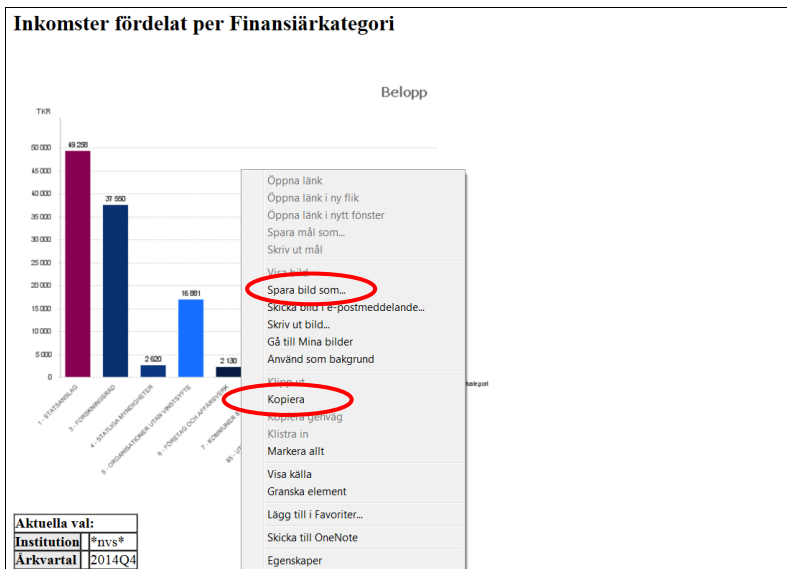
Inkomster fördelat per Finansiärkategori

Belopp

TKR

50 000
45 000
40 000
35 000
30 000
25 000
20 000
15 000
10 000
5 000
0

49 258
37 550
2 620
16 881
2 130

1 - STATSANSLAG
3 - FORSKNINGSRÅD
4 - STATLIGA MYNDIGHETER
5 - ORGANISATIONER UTAN VINSTSYFTE
6 - FÖRETAG OCH AFFÄRSVERK
7 - KOMMUNER
65 - UT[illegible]

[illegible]kategori

Öppna länk
Öppna länk i ny flik
Öppna länk i nytt fönster
Spara mål som...
Skriv ut mål
Visa bild
Spara bild som...
Skicka bild i e-postmeddelande...
Skriv ut bild...
Gå till Mina bilder
Använd som bakgrund
Klipp ut
Kopiera
Kopiera genväg
Klistra in
Markera allt
Visa källa
Granska element
Lägg till i Favoriter...
Skicka till OneNote
Egenskaper

| Aktuella val: | |
|---|---|
| Institution | *nvs* |
| Årkvartal | 2014Q4 |